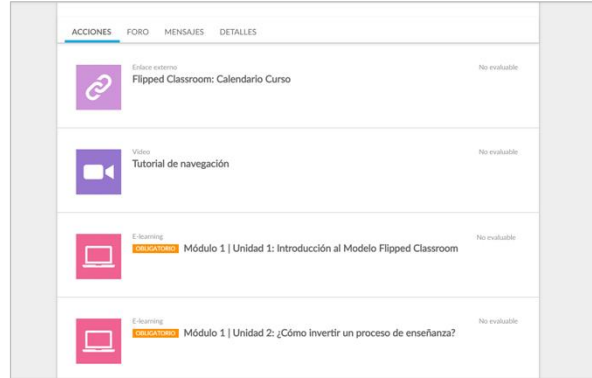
ACCIONES FORO MENSAJES DETALLES

Enlace externo
Flipped Classroom: Calendario Curso
No evaluable

Video
Tutorial de navegación
No evaluable

E-learning
OBLIGATORIO Módulo 1 | Unidad 1: Introducción al Modelo Flipped Classroom
No evaluable

E-learning
OBLIGATORIO Módulo 1 | Unidad 2: ¿Cómo invertir un proceso de enseñanza?
No evaluable